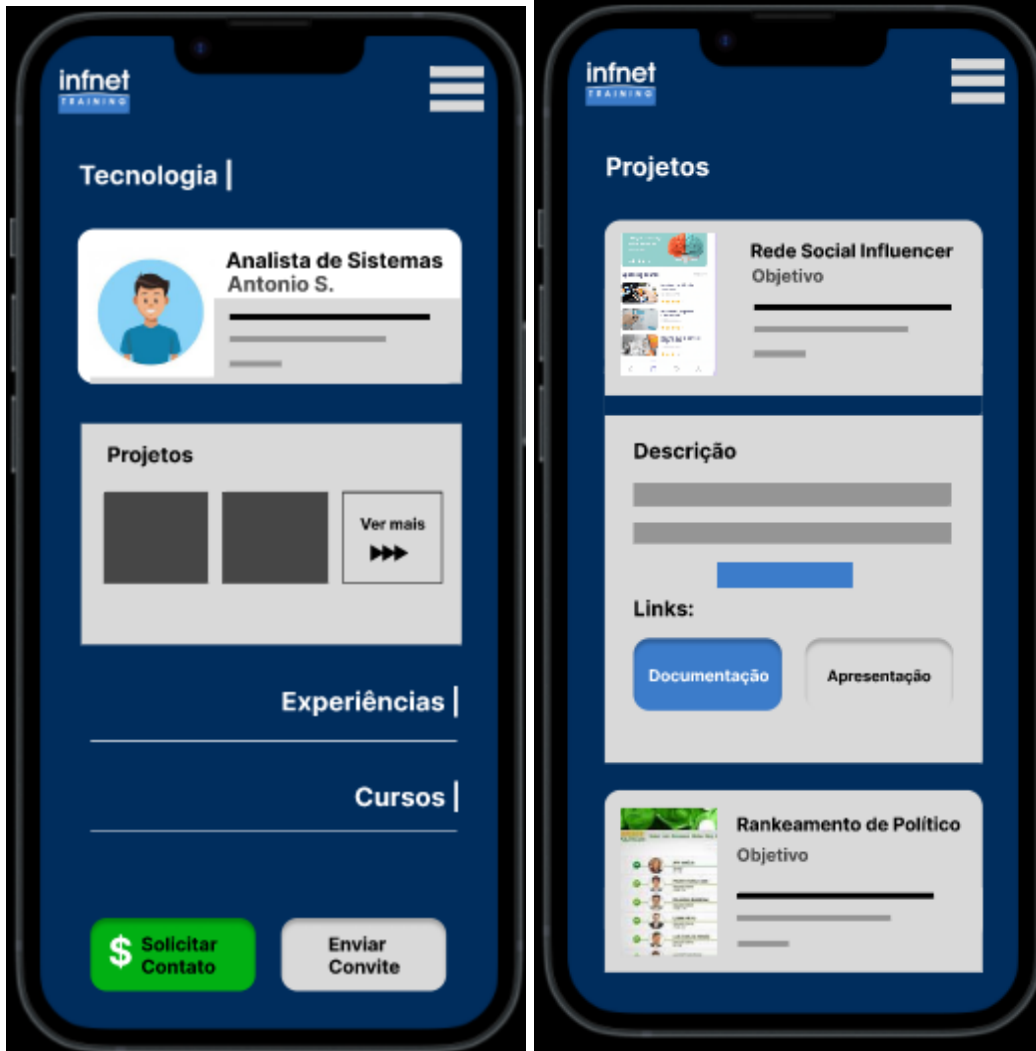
infnet
TRAINING

Tecnologia

Analista de Sistemas
Antonio S.

Projetos

Ver mais

Experiências

Cursos

$ Solicitar Contato

Enviar Convite

infnet
TRAINING

Projetos

Rede Social Influencer
Objetivo

Descrição

Links:

Documentação

Apresentação

Rankeamento de Político
Objetivo